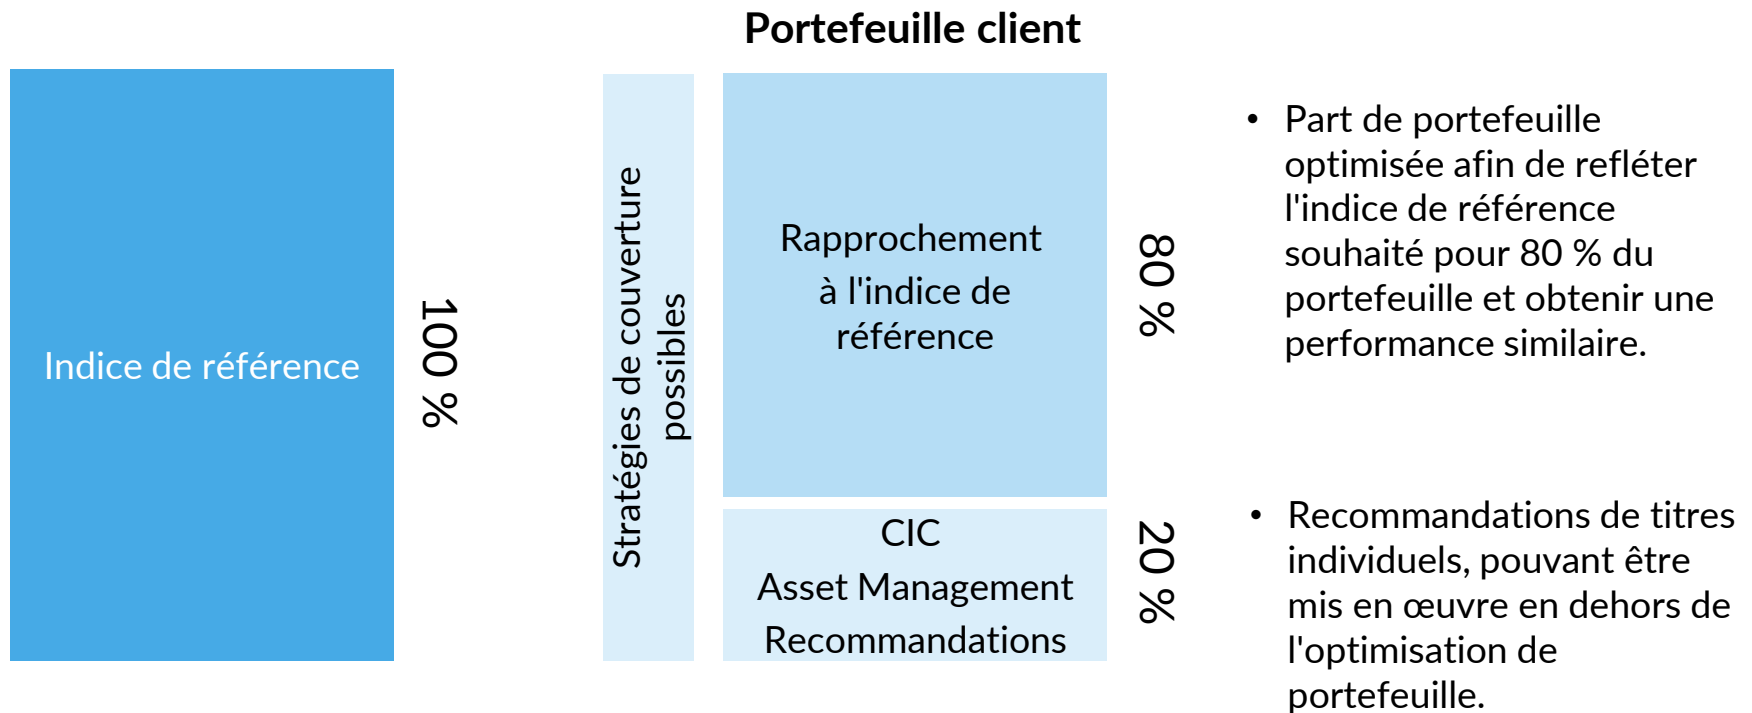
Portefeuille client

Indice de référence

100 %

Stratégies de couverture possibles

Rapprochement à l'indice de référence

80 %

CIC
Asset Management
Recommandations

20 %

• Part de portefeuille optimisée afin de refléter l'indice de référence souhaité pour 80 % du portefeuille et obtenir une performance similaire.

• Recommandations de titres individuels, pouvant être mis en œuvre en dehors de l'optimisation de portefeuille.